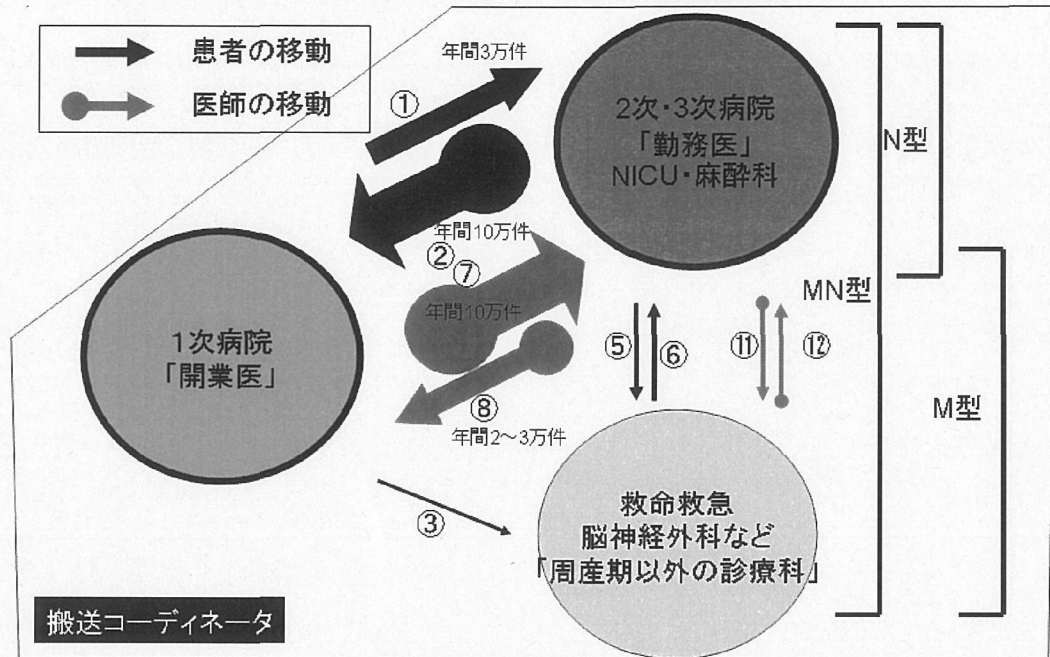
患者の移動

医師の移動

年間3万件

①

2次・3次病院
「勤務医」
NICU・麻酔科

N型

年間10万件

②⑦

年間10万件

1次病院
「開業医」

⑤ ⑥

⑪ ⑫

MN型

M型

⑧

年間2～3万件

③

救命救急
脳神経外科など
「周産期以外の診療科」

搬送コーディネータ